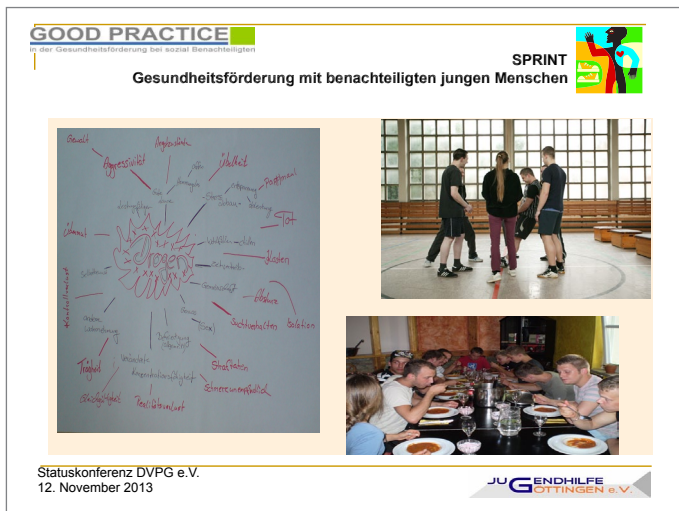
GOOD PRACTICE
in der Gesundheitsförderung bei sozial Benachteiligten

SPRINT
Gesundheitsförderung mit benachteiligten jungen Menschen

Gewalt
Aggressivität
Angstzustände
Unruhe
Übelkeit
Realitätsverlust
Tod
Illusion
Kosten
Drogen
Schlaflosigkeit
Sucht
Trägheit
Strafen
Gleichgültigkeit
Sinnesveränderung
Konzentrationsschwäche
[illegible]

Statuskonferenz DVPG e.V.
12. November 2013

JUGENDHILFE GÖTTINGEN e.V.